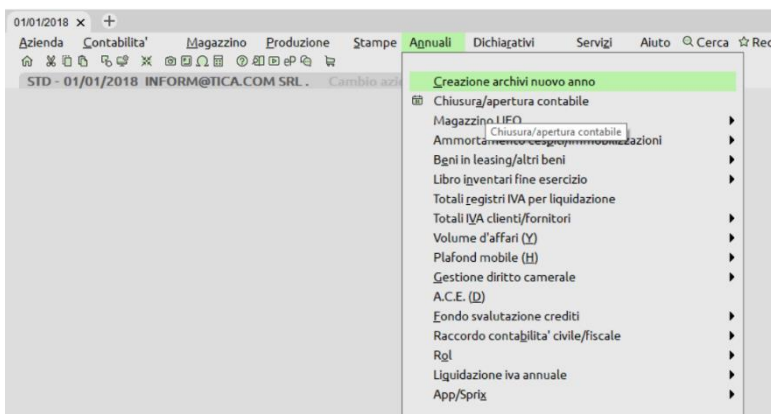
01/01/2018 ×  +

Azienda  Contabilita'  Magazzino  Produzione  Stampe  Annuali  Dichiarativi  Servizi  Aiuto  Cerca  Rec

STD - 01/01/2018 INFORM@TICA.COM SRL .  Cambio azi

Creazione archivi nuovo anno
Chiusura/apertura contabile
Magazzino LIFO
Chiusura/apertura contabile
Ammortamento cespiti/immobilizzazioni
Beni in leasing/altri beni
Libro inventari fine esercizio
Totali registri IVA per liquidazione
Totali IVA clienti/fornitori
Volume d'affari (Y)
Plafond mobile (H)
Gestione diritto camerale
A.C.E. (D)
Fondo svalutazione crediti
Raccordo contabilita' civile/fiscale
RoI
Liquidazione iva annuale
App/Sprix